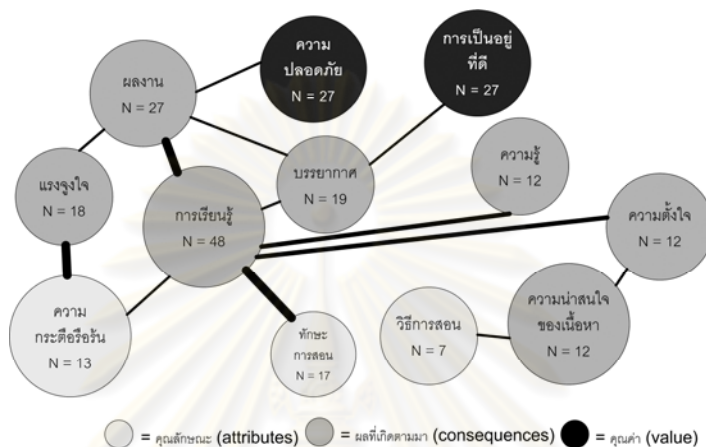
ความ
ปลอดภัย
N = 27

การเป็นอยู่
ที่ดี
N = 27

ผลงาน
N = 27

บรรยากาศ
N = 19

ความรู้
N = 12

แรงจูงใจ
N = 18

การเรียนรู้
N = 48

ความตั้งใจ
N = 12

ความ
กระตือรือร้น
N = 13

ทักษะ
การสอน
N = 17

วิธีการสอน
N = 7

ความน่าสนใจ
ของเนื้อหา
N = 12

= คุณลักษณะ (attributes) = ผลที่เกิดตามมา (consequences) = คุณค่า (value)